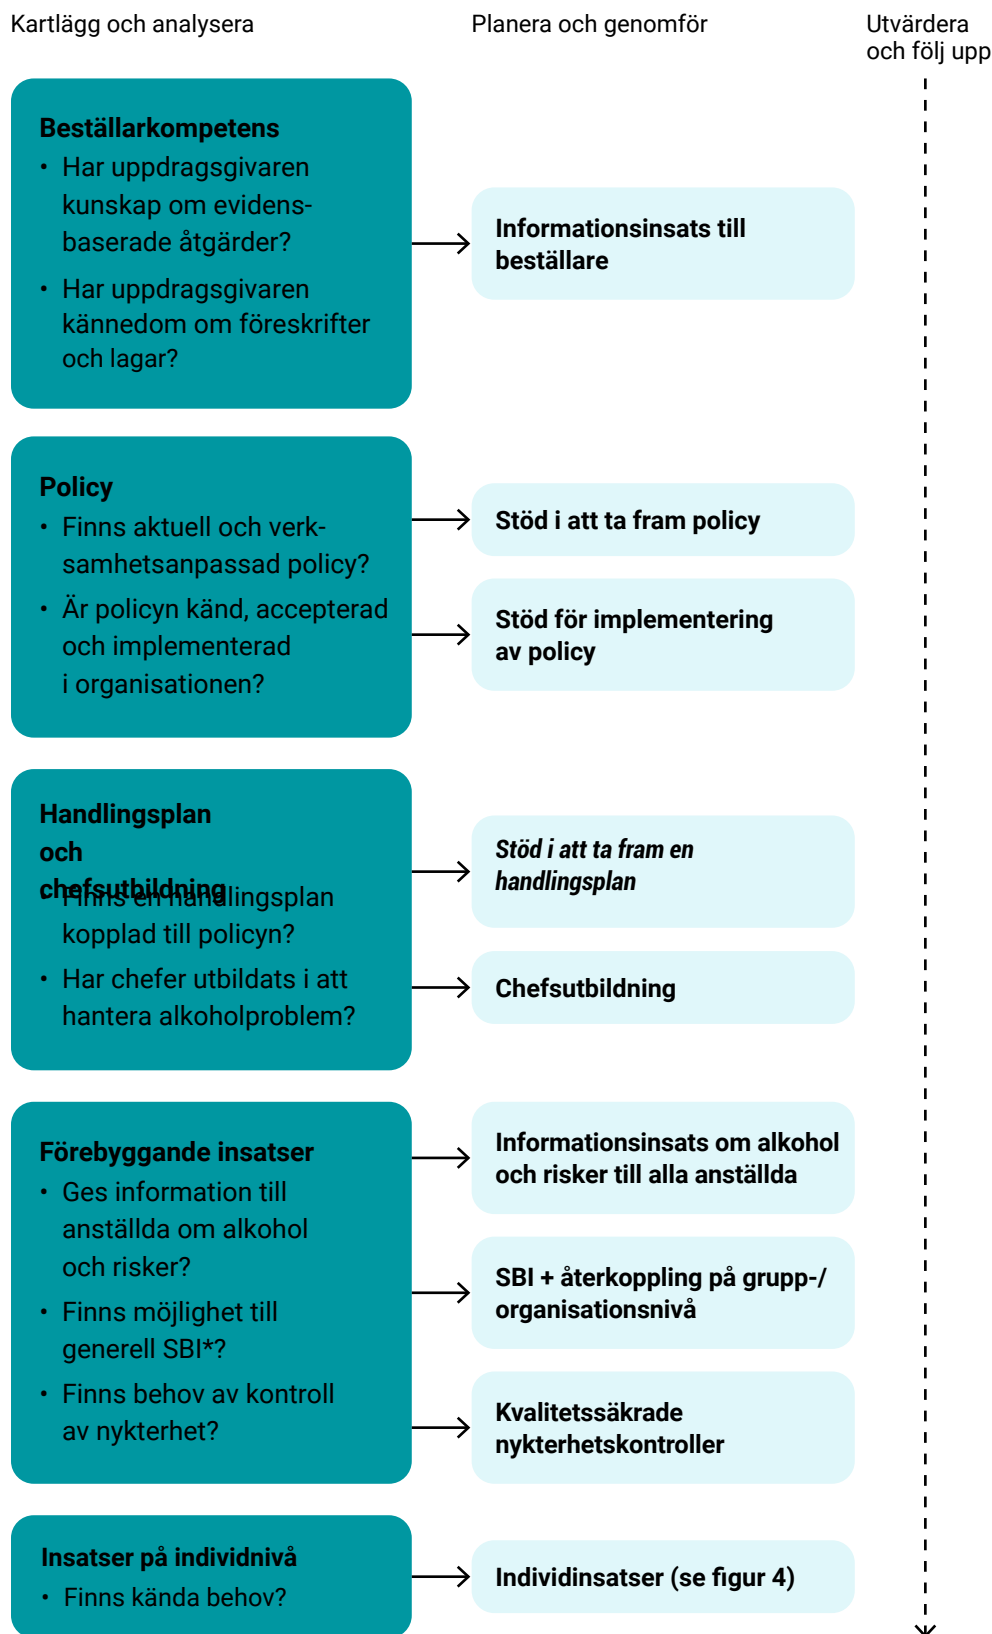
Kartlägg och analysera

Planera och genomför

Utvärdera och följ upp

Beställarkompetens
• Har uppdragsgivaren kunskap om evidensbaserade åtgärder?
• Har uppdragsgivaren kännedom om föreskrifter och lagar?

Informationsinsats till beställare

Policy
• Finns aktuell och verksamhetsanpassad policy?
• Är policyn känd, accepterad och implementerad i organisationen?

Stöd i att ta fram policy

Stöd för implementering av policy

Handlingsplan och chefsutbildning
• Finns en handlingsplan kopplad till policyn?
• Har chefer utbildats i att hantera alkoholproblem?

Stöd i att ta fram en handlingsplan

Chefsutbildning

Förebyggande insatser
• Ges information till anställda om alkohol och risker?
• Finns möjlighet till generell SBI*?
• Finns behov av kontroll av nykterhet?

Informationsinsats om alkohol och risker till alla anställda

SBI + återkoppling på grupp-/organisationsnivå

Kvalitetssäkrade nykterhetskontroller

Insatser på individnivå
• Finns kända behov?

Individinsatser (se figur 4)